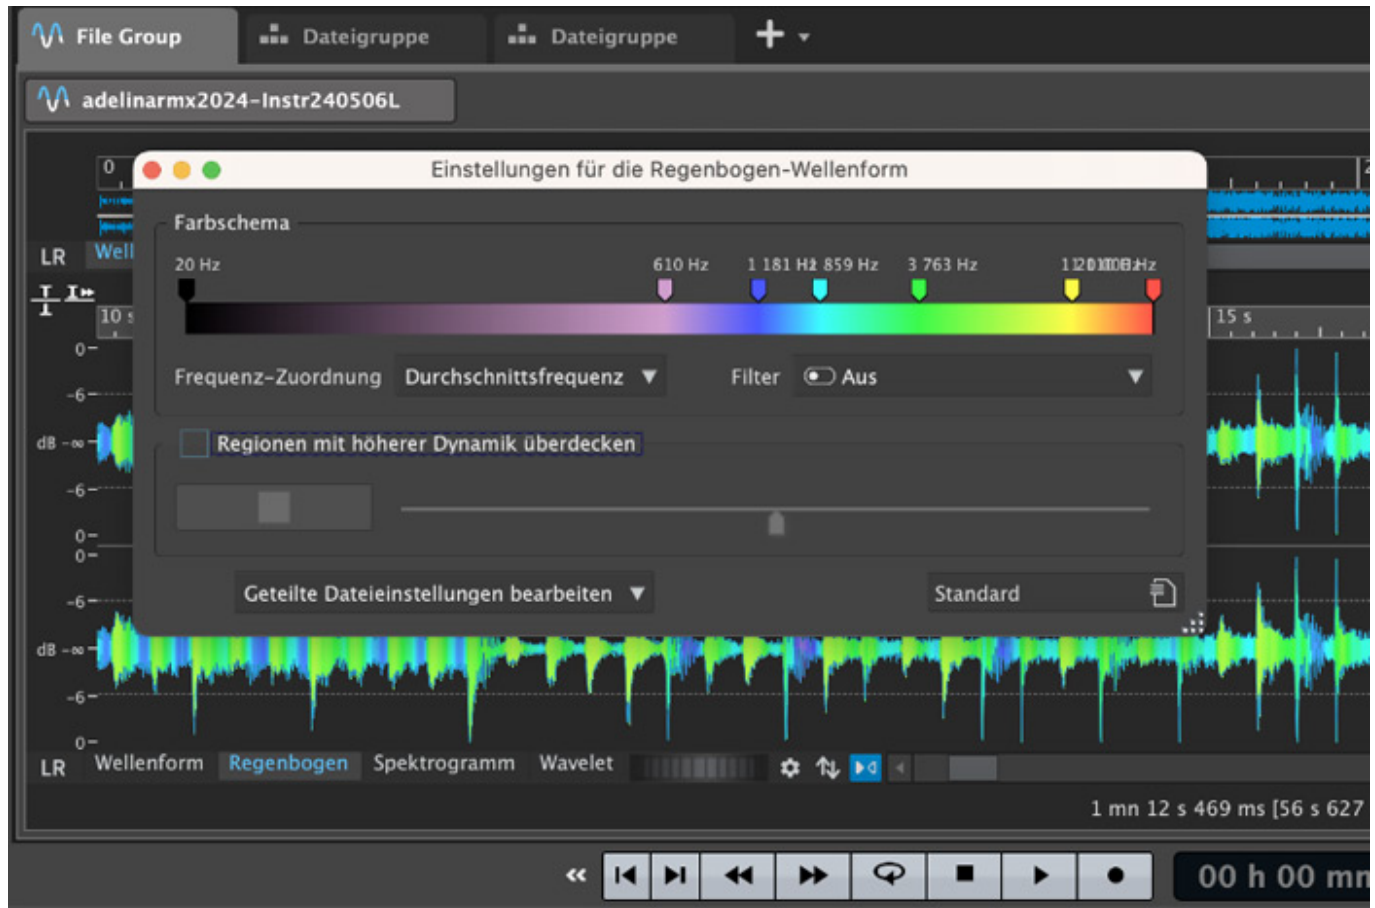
File Group
Dateigruppe
Dateigruppe
adelinarmx2024-Instr240506L
0
LR
Well
10 s
0
-6
dB -∞
-6
0
0
-6
dB -∞
-6
0
Einstellungen für die Regenbogen-Wellenform
Farbschema
20 Hz
610 Hz
1 181 Hz
1 859 Hz
3 763 Hz
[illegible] Hz
Frequenz-Zuordnung
Durchschnittsfrequenz
Filter
Aus
Regionen mit höherer Dynamik überdecken
Geteilte Dateieinstellungen bearbeiten
Standard
15 s
LR
Wellenform
Regenbogen
Spektrogramm
Wavelet
1 mn 12 s 469 ms [56 s 627
00 h 00 mn